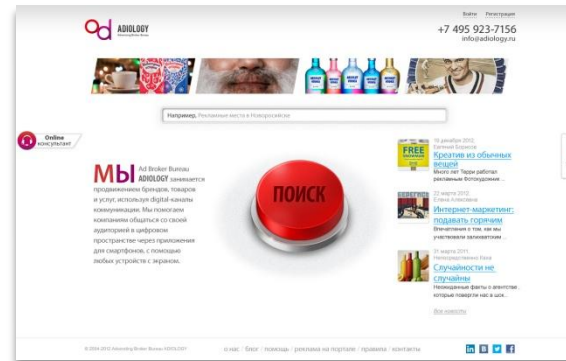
ad ADIOLOGY

Войти Регистрация

+7 495 923-7156
info@adiology.ru

Например, Рекламные места в Новороссийске

Online консультант

МЫ Ad Broker Bureau ADIOLOGY занимается продвижением брендов, товаров и услуг, используя digital-каналы коммуникации. Мы помогаем компаниям общаться со своей аудиторией в цифровом пространстве через приложения для смартфонов, с помощью любых устройств с экраном.

ПОИСК

10 декабря 2012
Евгений Борисов
Креатив из обычных вещей
Много лет Терри работает рекламным фотографом...

22 марта 2012
Елена Алексеева
Интернет-маркетинг: подавать горячим
Впечатления о том, как мы участвовали заливкатом...

31 марта 2011
Непосредственно Вика
Случайности не случайны
Неожиданные факты о агентстве, которые повергли нас в шок...

Все новости

© 2004-2012 Advertising Broker Bureau ADIOLOGY

о нас / блог / помощь / реклама на портале / правила / контакты